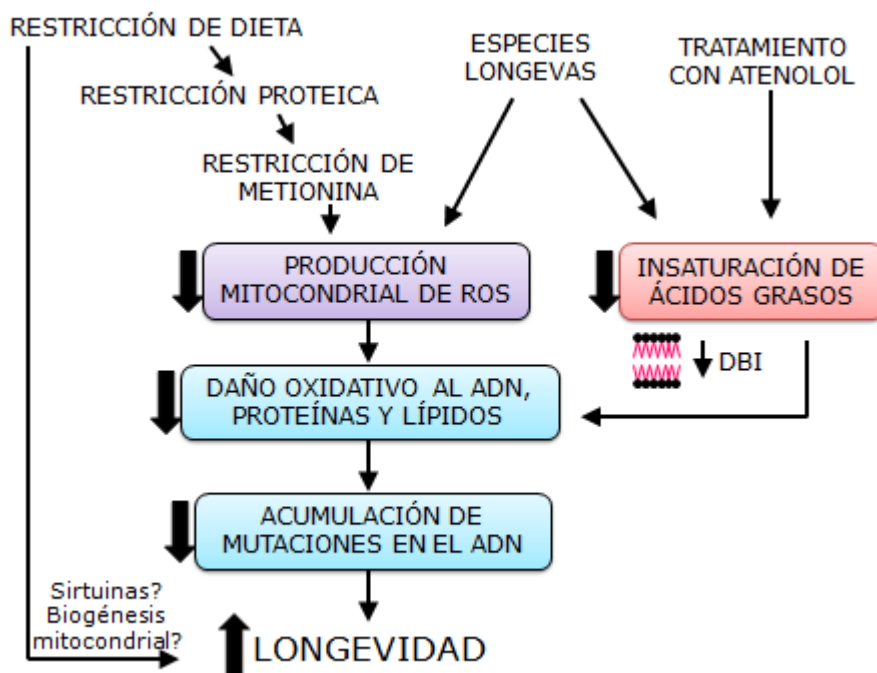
RESTRICCIÓN DE DIETA

RESTRICCIÓN PROTEICA

RESTRICCIÓN DE METIONINA

ESPECIES LONGEVAS

TRATAMIENTO CON ATENOLOL

PRODUCCIÓN MITOCONDRIAL DE ROS

INSATURACIÓN DE ÁCIDOS GRASOS

DBI

DAÑO OXIDATIVO AL ADN, PROTEÍNAS Y LÍPIDOS

ACUMULACIÓN DE MUTACIONES EN EL ADN

Sirtuinas? Biogénesis mitocondrial?

LONGEVIDAD